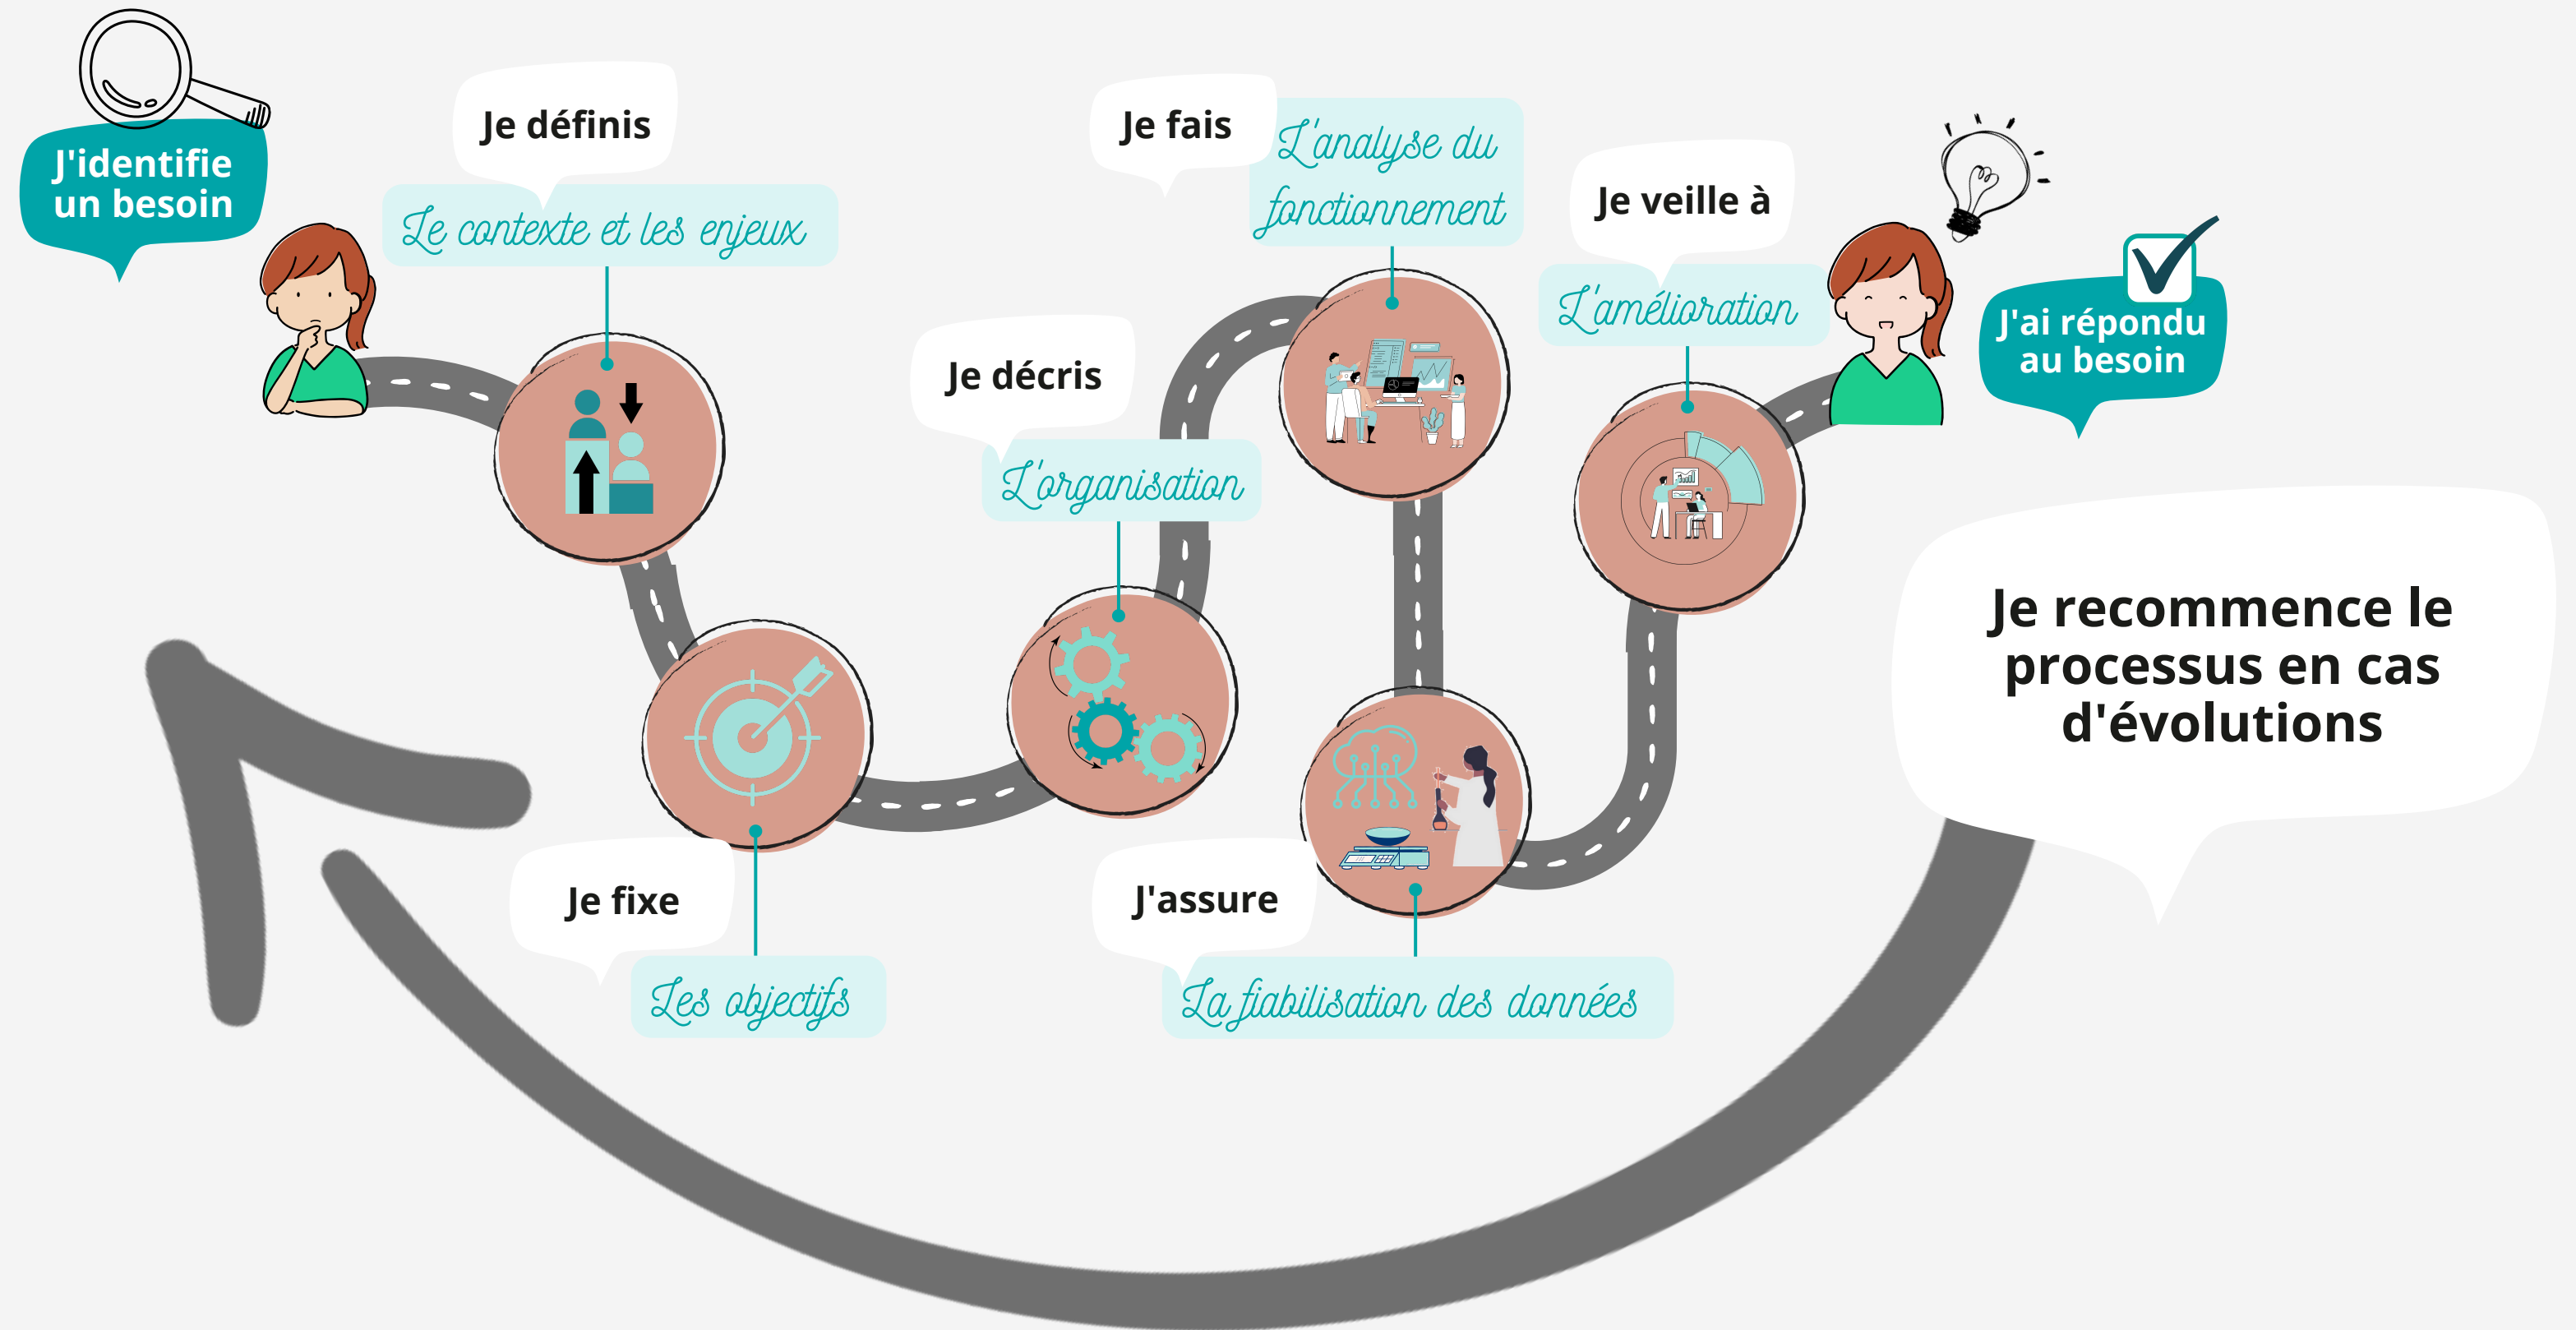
J'identifie un besoin

Je définis

Le contexte et les enjeux

Je fixe

Les objectifs

Je décris

L'organisation

Je fais

L'analyse du fonctionnement

J'assure

La fiabilisation des données

Je veille à

L'amélioration

J'ai répondu au besoin

Je recommence le processus en cas d'évolutions